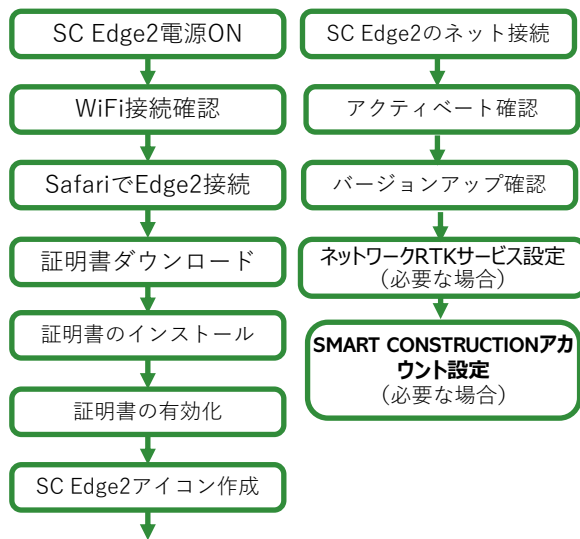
SC Edge2電源ON

WiFi接続確認

SafariでEdge2接続

証明書ダウンロード

証明書のインストール

証明書の有効化

SC Edge2アイコン作成

SC Edge2のネット接続

アクティベート確認

バージョンアップ確認

ネットワークRTKサービス設定
（必要な場合）

SMART CONSTRUCTIONアカウント設定
（必要な場合）